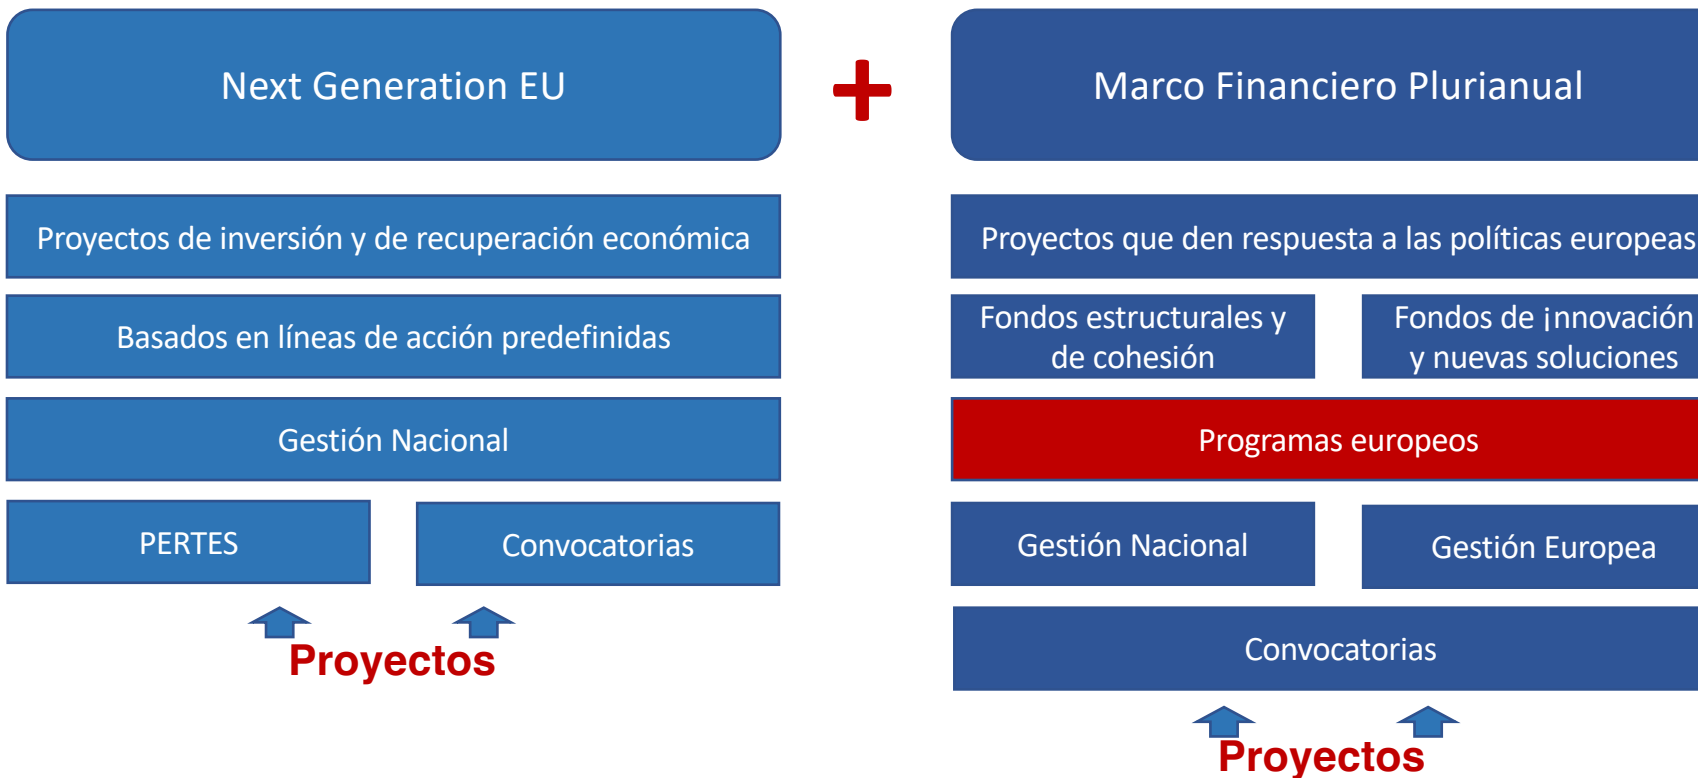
Next Generation EU

Proyectos de inversión y de recuperación económica

Basados en líneas de acción predefinidas

Gestión Nacional

PERTES

Convocatorias

Proyectos

+

Marco Financiero Plurianual

Proyectos que den respuesta a las políticas europeas

Fondos estructurales y de cohesión

Fondos de ¡nnovación y nuevas soluciones

Programas europeos

Gestión Nacional

Gestión Europea

Convocatorias

Proyectos